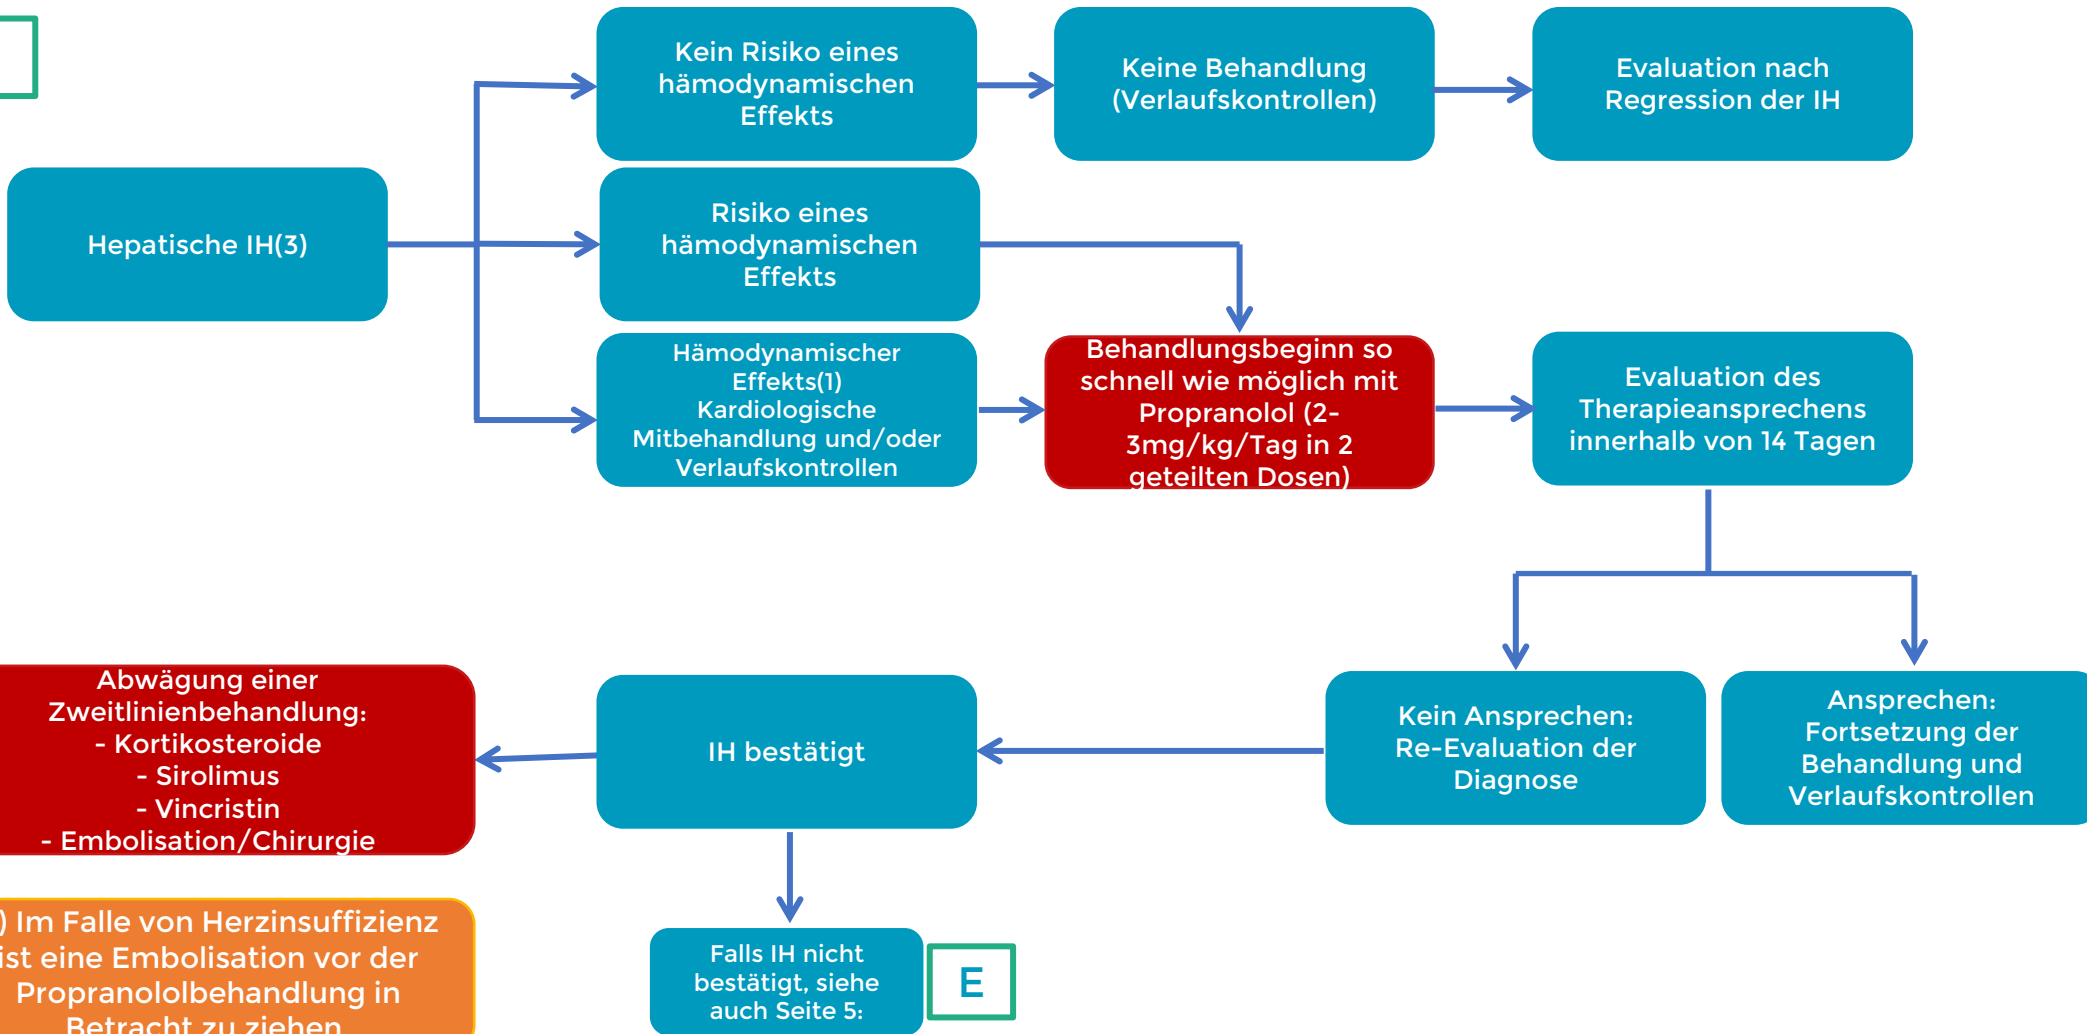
Kein Risiko eines hämodynamischen Effekts

Keine Behandlung (Verlaufskontrollen)

Evaluation nach Regression der IH

Hepatische IH(3)

Risiko eines hämodynamischen Effekts

Hämodynamischer Effekts(1) Kardiologische Mitbehandlung und/oder Verlaufskontrollen

Behandlungsbeginn so schnell wie möglich mit Propranolol (2-3mg/kg/Tag in 2 geteilten Dosen)

Evaluation des Therapieansprechens innerhalb von 14 Tagen

Abwägung einer Zweitlinienbehandlung:
- Kortikosteroide
- Sirolimus
- Vincristin
- Embolisation/Chirurgie

IH bestätigt

Kein Ansprechen: Re-Evaluation der Diagnose

Ansprechen: Fortsetzung der Behandlung und Verlaufskontrollen

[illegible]) Im Falle von Herzinsuffizienz ist eine Embolisation vor der Propranololbehandlung in Betracht zu ziehen

Falls IH nicht bestätigt, siehe auch Seite 5:

E